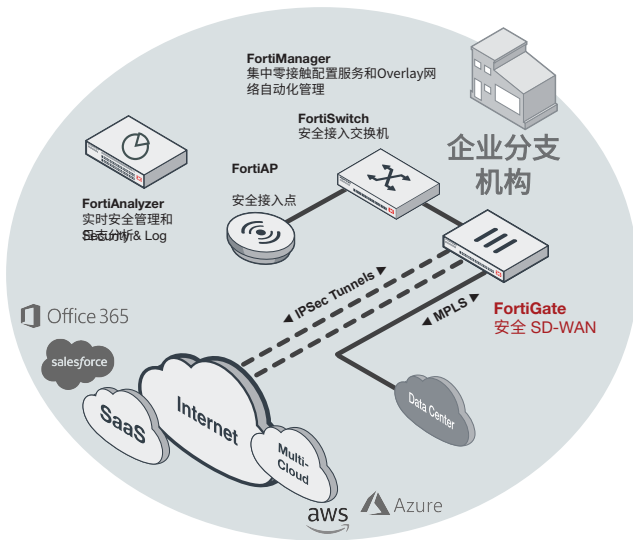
FortiManager
集中零接触配置服务和Overlay网络自动化管理

FortiSwitch
安全接入交换机

企业分支机构

FortiAnalyzer
实时安全管理和日志分析 Security & Log

FortiAP
安全接入点

IPSec Tunnels

MPLS

FortiGate
安全 SD-WAN

Office 365

salesforce

SaaS

Internet

Multi-Cloud

Data Center

aws

Azure